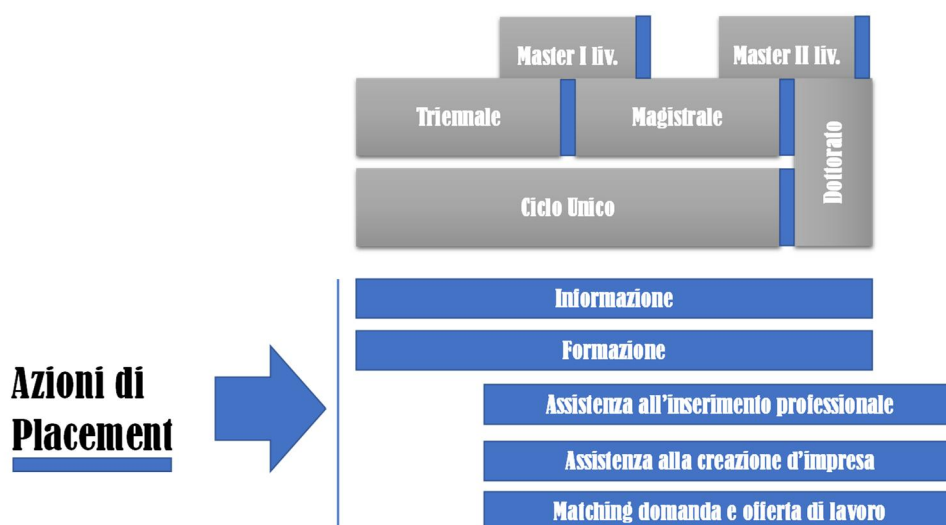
Master I liv.

Master II liv.

Triennale

Magistrale

Dottorato

Ciclo Unico

Azioni di Placement

Informazione

Formazione

Assistenza all'inserimento professionale

Assistenza alla creazione d'impresa

Matching domanda e offerta di lavoro